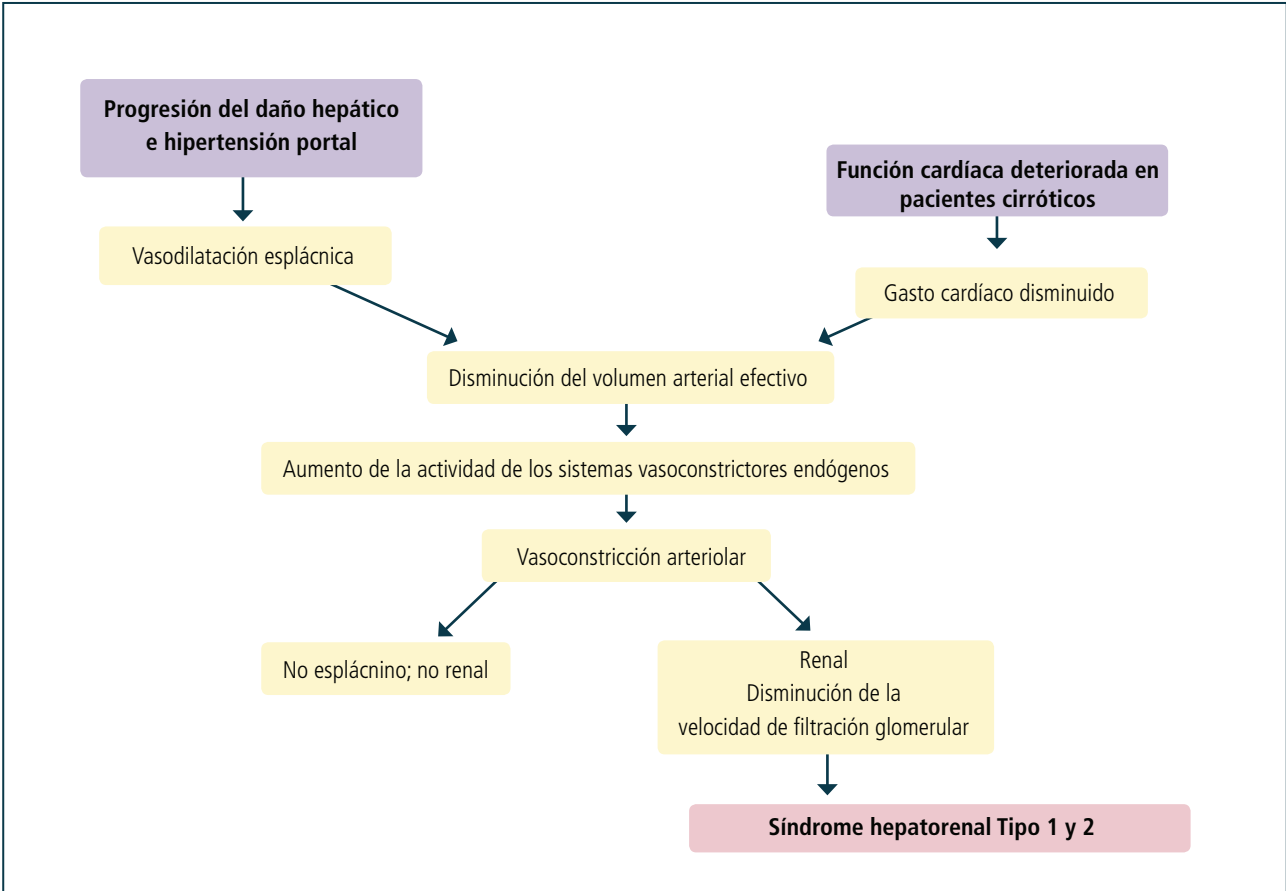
Progresión del daño hepático e hipertensión portal

Vasodilatación esplácnica

Función cardíaca deteriorada en pacientes cirróticos

Gasto cardíaco disminuido

Disminución del volumen arterial efectivo

Aumento de la actividad de los sistemas vasoconstrictores endógenos

Vasoconstricción arteriolar

No esplácnino; no renal

Renal
Disminución de la
velocidad de filtración glomerular

Síndrome hepatorenal Tipo 1 y 2